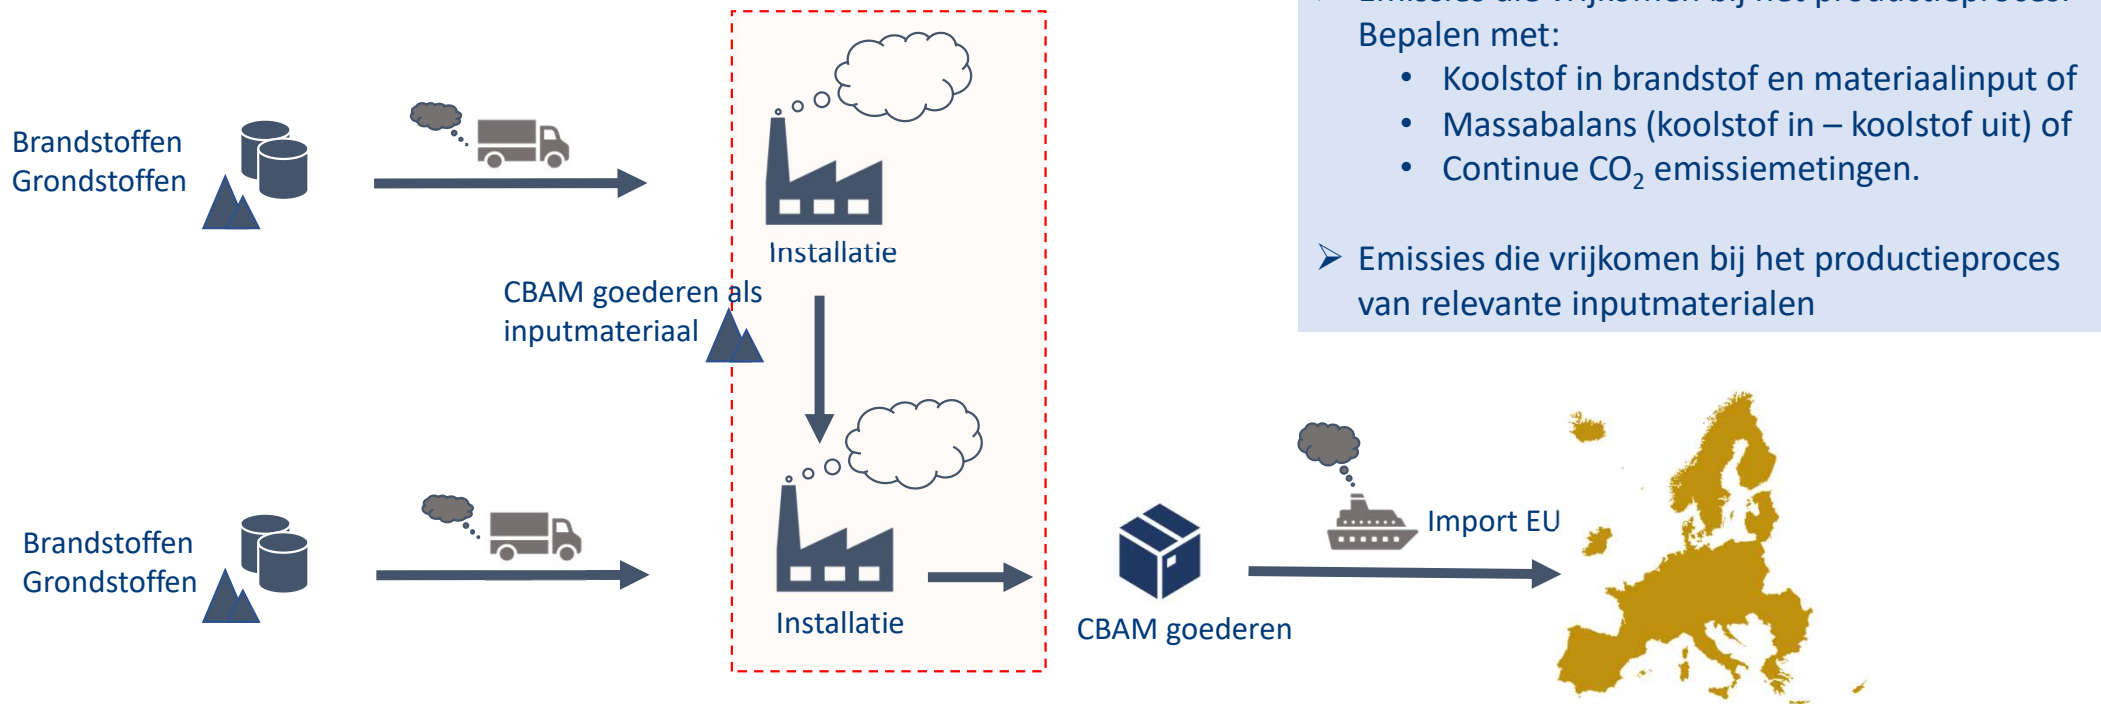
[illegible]
Bepalen met:
• Koolstof in brandstof en materiaalinput of
• Massabalans (koolstof in – koolstof uit) of
• Continue $CO_2$ emissiemetingen.

➢ Emissies die vrijkomen bij het productieproces van relevante inputmaterialen

Brandstoffen
Grondstoffen

Installatie

CBAM goederen als inputmateriaal

Brandstoffen
Grondstoffen

Installatie

CBAM goederen

Import EU